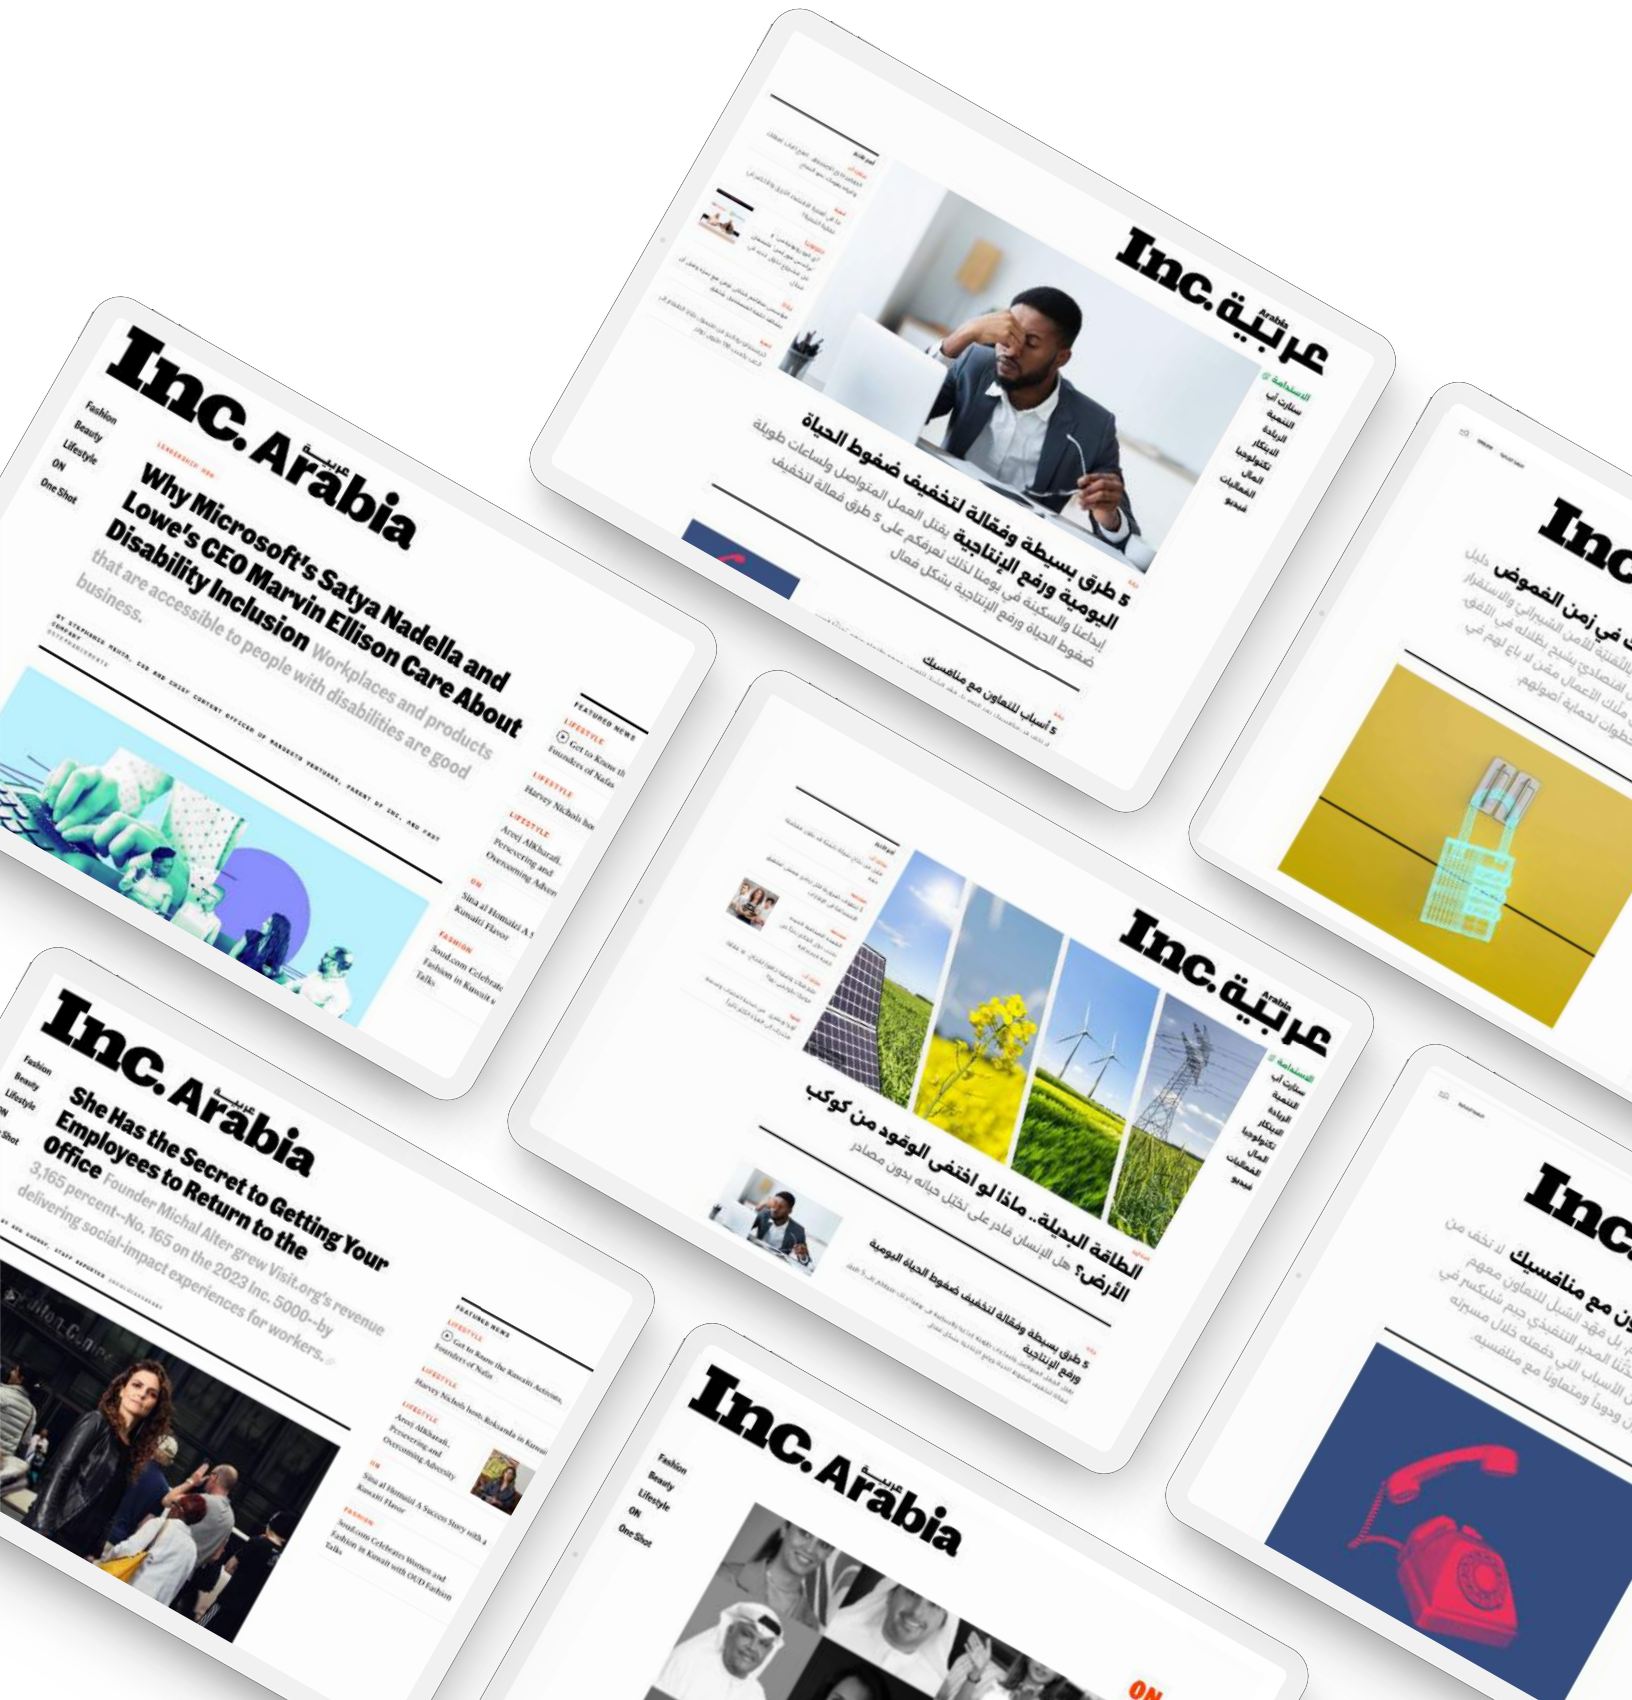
Inc. عربية Arabia

الاستدامة
ستارت أب
التنمية
الريادة
الابتكار
تكنولوجيا
المال
الفعاليات
فيديو

5 طرق بسيطة وفعّالة لتخفيف ضغوط الحياة اليومية ورفع الإنتاجية يقتل العمل المتواصل وساعات طويلة إبداعنا والسكينة في يومنا لذلك نعرفكم على 5 طرق فعالة لتخفيف ضغوط الحياة ورفع الإنتاجية بشكل فعال

5 أسباب للتعاون مع منافسيك

Inc. Arabia عربية

Fashion
Beauty
Lifestyle
ON
One Shot

LEADERSHIP NOW

Why Microsoft's Satya Nadella and Lowe's CEO Marvin Ellison Care About Disability Inclusion Workplaces and products that are accessible to people with disabilities are good business.

FEATURED NEWS
LIFESTYLE
Get to Know the Founders of Nafas
LIFESTYLE
Harvey Nichols has
LIFESTYLE
Areej Alkharafi, Persevering and Overcoming Adversity
ON
Sitra al Homaizi A Kuwaiti Flavor
FASHION
3oud.com Celebrates Fashion in Kuwait Talks

Inc.

في زمن الغموض

Inc. عربية Arabia

الاستدامة
ستارت أب
التنمية
الريادة
الابتكار
تكنولوجيا
المال
الفعاليات
فيديو

الطاقة البديلة.. ماذا لو اختفى الوقود من كوكب الأرض؟ هل الإنسان قادر على تخيل حياته بدون مصادر

5 طرق بسيطة وفعّالة لتخفيف ضغوط الحياة اليومية ورفع الإنتاجية

Inc. Arabia عربية

Fashion
Beauty
Lifestyle
ON
One Shot

She Has the Secret to Getting Your Employees to Return to the Office 3,165 percent--No. 165 on the 2023 Inc. 5000--by delivering social-impact experiences for workers.

FEATURED NEWS
LIFESTYLE
Get to Know the Kuwaiti Activists, Founders of Nafas
LIFESTYLE
Harvey Nichols hosts Rokiando in Kuwait
LIFESTYLE
Areej Alkharafi, Persevering and Overcoming Adversity
ON
Sitra al Homaizi A Success Story with a Kuwaiti Flavor
FASHION
3oud.com Celebrates Women and Fashion in Kuwait with OUD Fashion Talks

Inc.

مع منافسيك

Inc. Arabia عربية

Fashion
Beauty
Lifestyle
ON
One Shot

ON